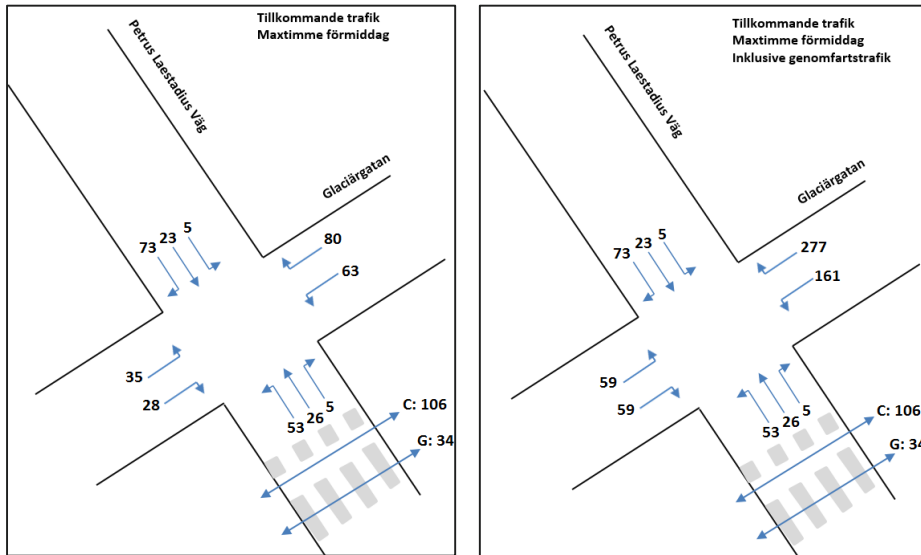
Tillkommande trafik
Maxtimme förmiddag

Petrus Laestadius Väg

Glaciärgatan

73 23 5

80

63

35

28

53 26 5

C: 106

G: 34

Tillkommande trafik
Maxtimme förmiddag
Inklusive genomfartstrafik

Petrus Laestadius Väg

Glaciärgatan

73 23 5

277

161

59

59

53 26 5

C: 106

G: 34